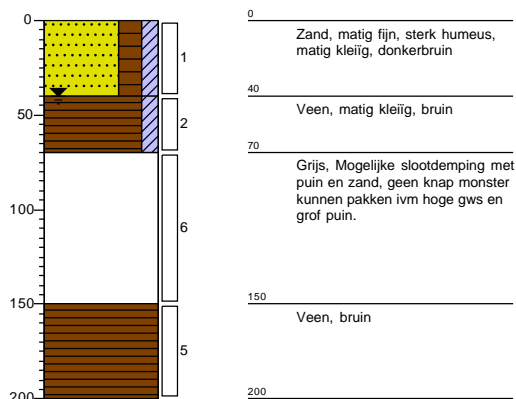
0
50
100
150
200

1
2
6
5

0
Zand, matig fijn, sterk humeus, matig kleïig, donkerbruin

40
Veen, matig kleïig, bruin

70
Grijs, Mogelijke slootdemping met puin en zand, geen knap monster kunnen pakken ivm hoge gws en grof puin.

150
Veen, bruin

200